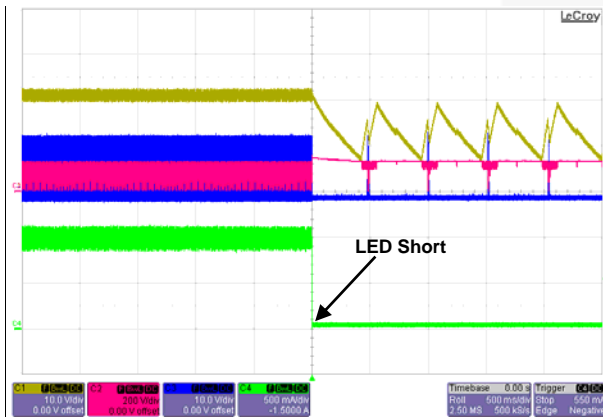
LeCroy

LED Short

C1 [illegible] DC
10.0 V/div
0.00 V offset

C2 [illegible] DC
200 V/div
0.00 V offset

C3 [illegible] DC
10.0 V/div
0.00 V offset

C4 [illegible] DC
500 mA/div
-1.5000 A

Timebase 0.00 s
Roll 500 ms/div
2.50 MS 500 kS/s

Trigger C4 DC
Stop 550 mA
Edge Negative